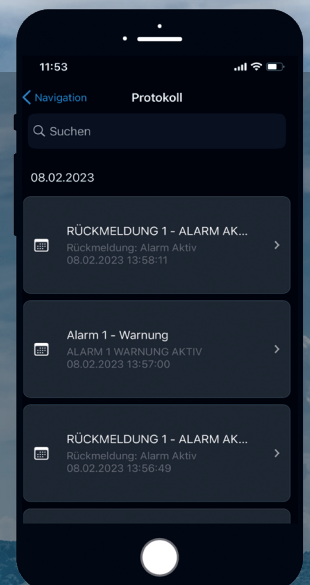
11:53

Navigation Protokoll

Suchen

08.02.2023

RÜCKMELDUNG 1 - ALARM AK...
Rückmeldung: Alarm Aktiv
08.02.2023 13:58:11

Alarm 1 - Warnung
ALARM 1 WARNUNG AKTIV
08.02.2023 13:57:00

RÜCKMELDUNG 1 - ALARM AK...
Rückmeldung: Alarm Aktiv
08.02.2023 13:56:49